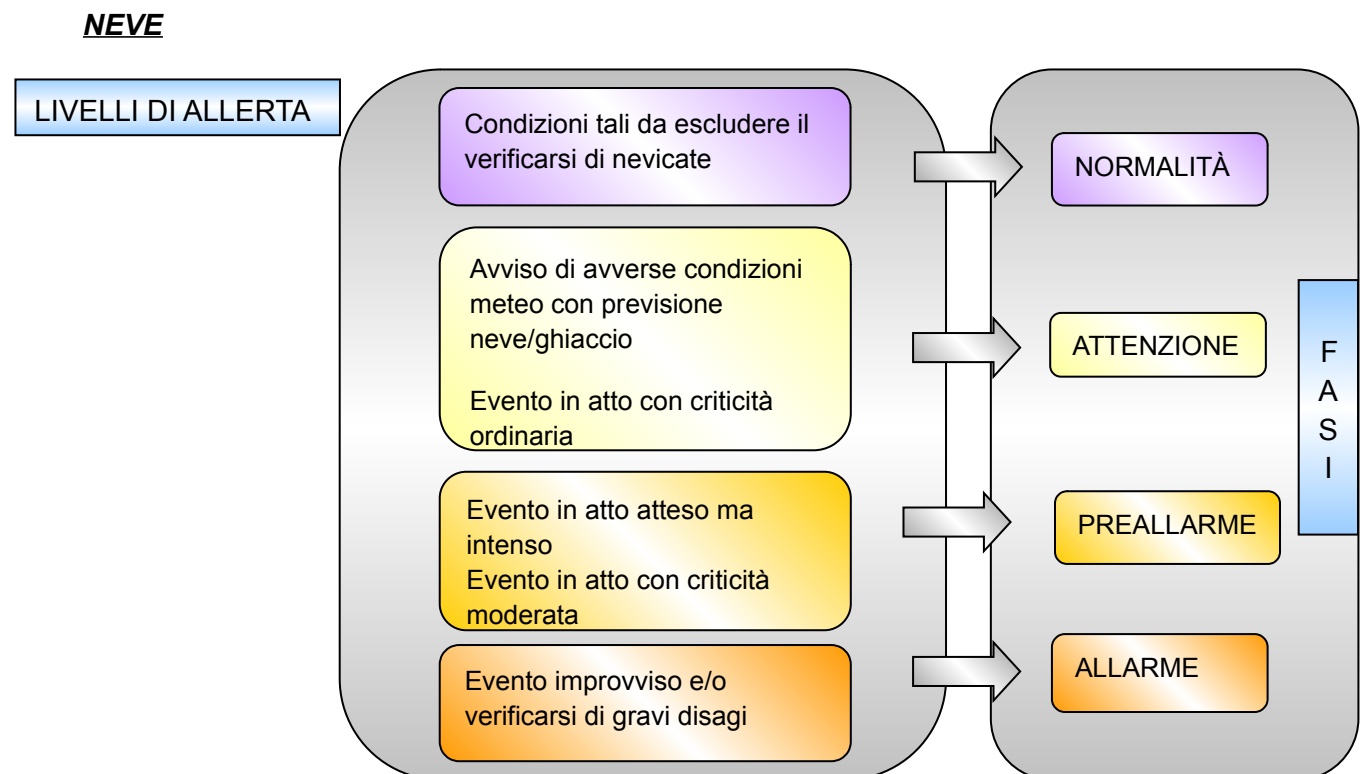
NEVE

LIVELLI DI ALLERTA

Condizioni tali da escludere il verificarsi di nevicate

NORMALITÀ

Avviso di avverse condizioni meteo con previsione neve/ghiaccio

Evento in atto con criticità ordinaria

ATTENZIONE

Evento in atto atteso ma intenso
Evento in atto con criticità moderata

PREALLARME

Evento improvviso e/o verificarsi di gravi disagi

ALLARME

F
A
S
I